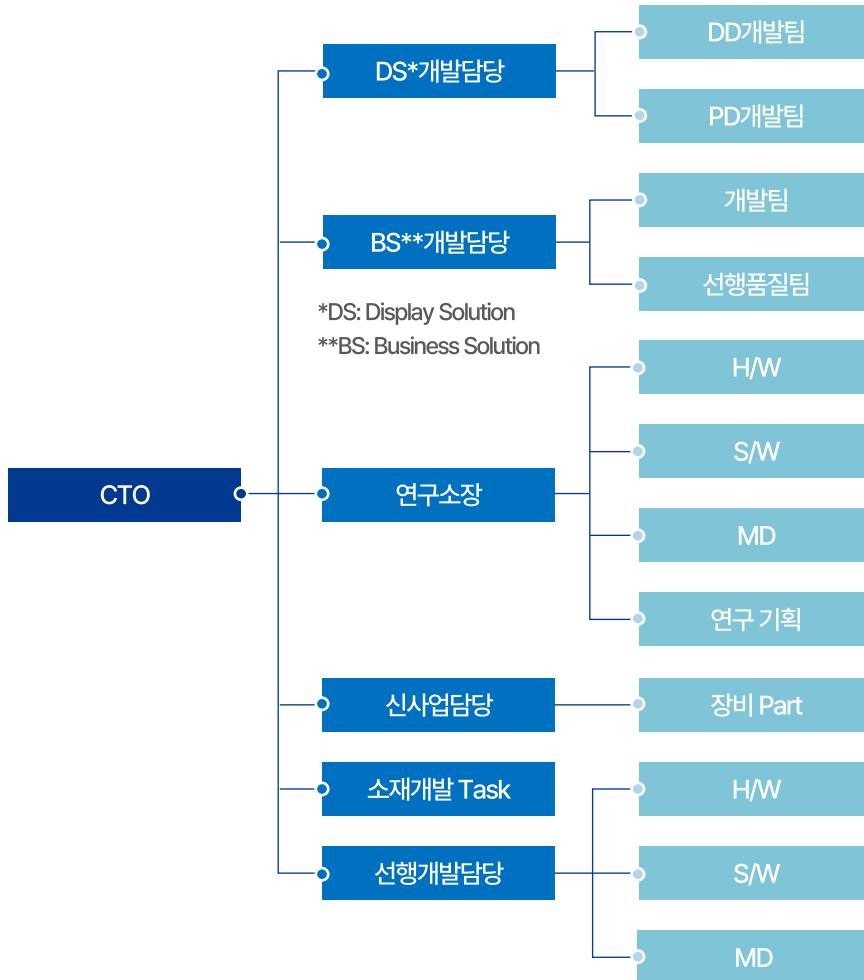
CTO

DS*개발담당

DD개발팀

PD개발팀

BS**개발담당

개발팀

선행품질팀

*DS: Display Solution
**BS: Business Solution

연구소장

H/W

S/W

MD

연구 기획

신사업담당

장비 Part

소재개발 Task

선행개발담당

H/W

S/W

MD